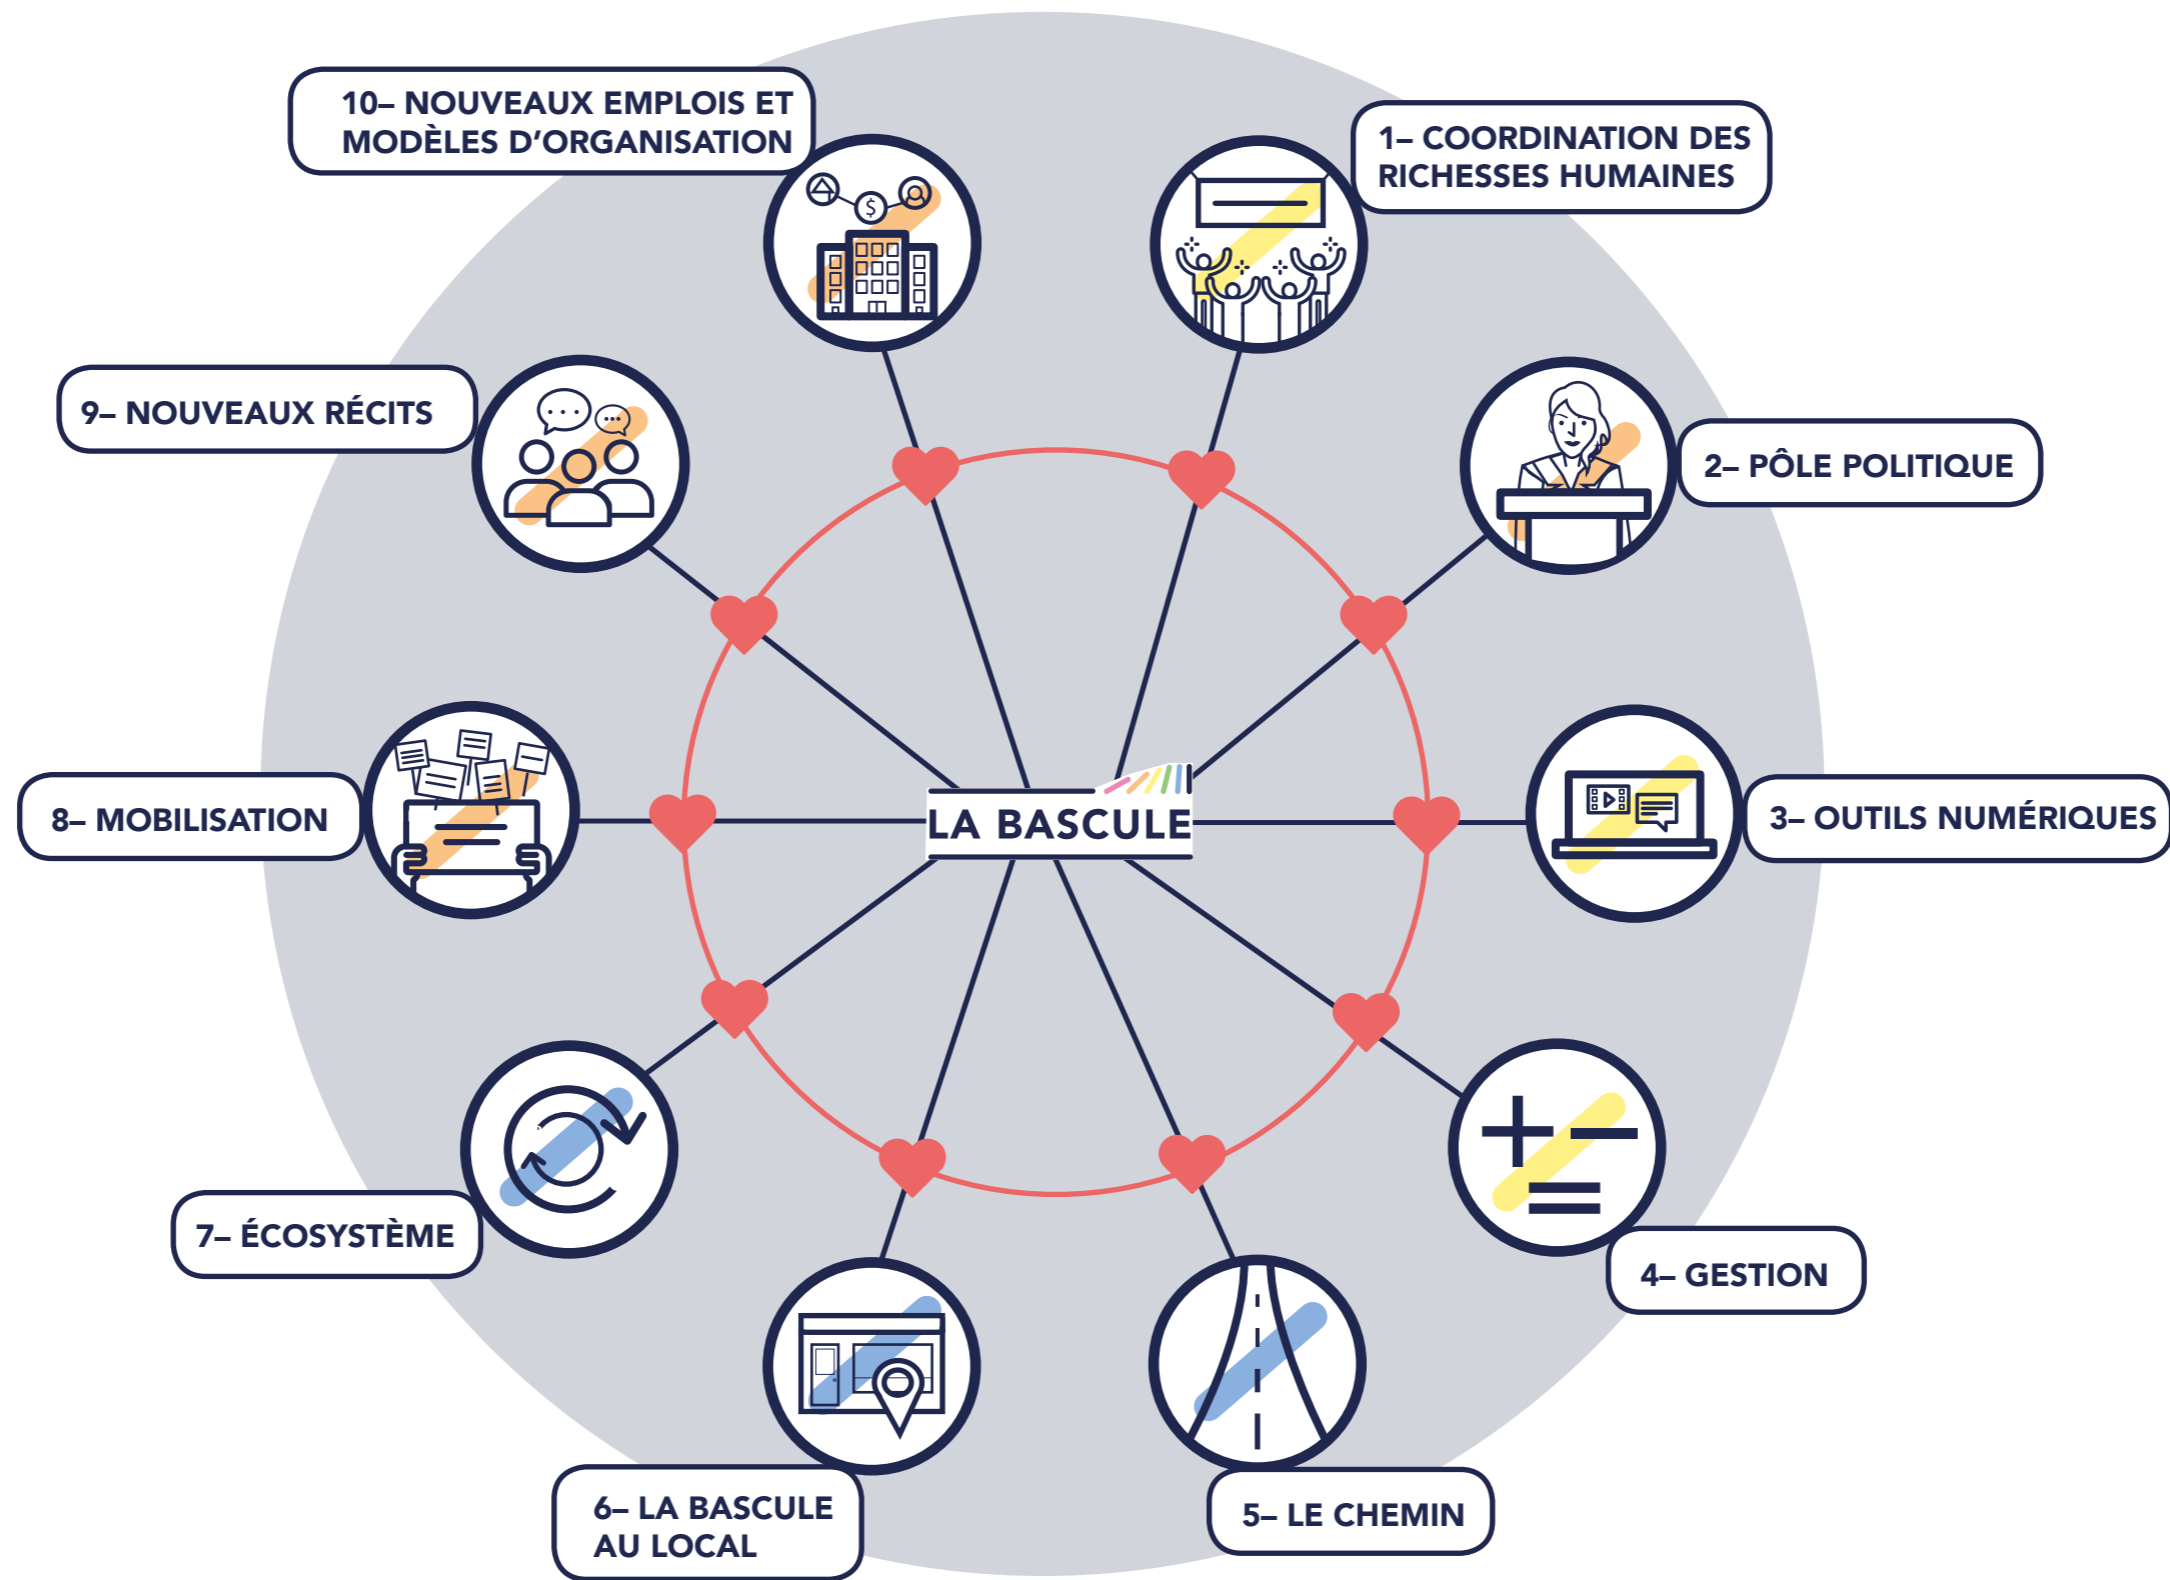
10– NOUVEAUX EMPLOIS ET MODÈLES D'ORGANISATION

1– COORDINATION DES RICHESSES HUMAINES

9– NOUVEAUX RÉCITS

2– PÔLE POLITIQUE

8– MOBILISATION

LA BASCULE

3– OUTILS NUMÉRIQUES

7– ÉCOSYSTÈME

4– GESTION

6– LA BASCULE AU LOCAL

5– LE CHEMIN